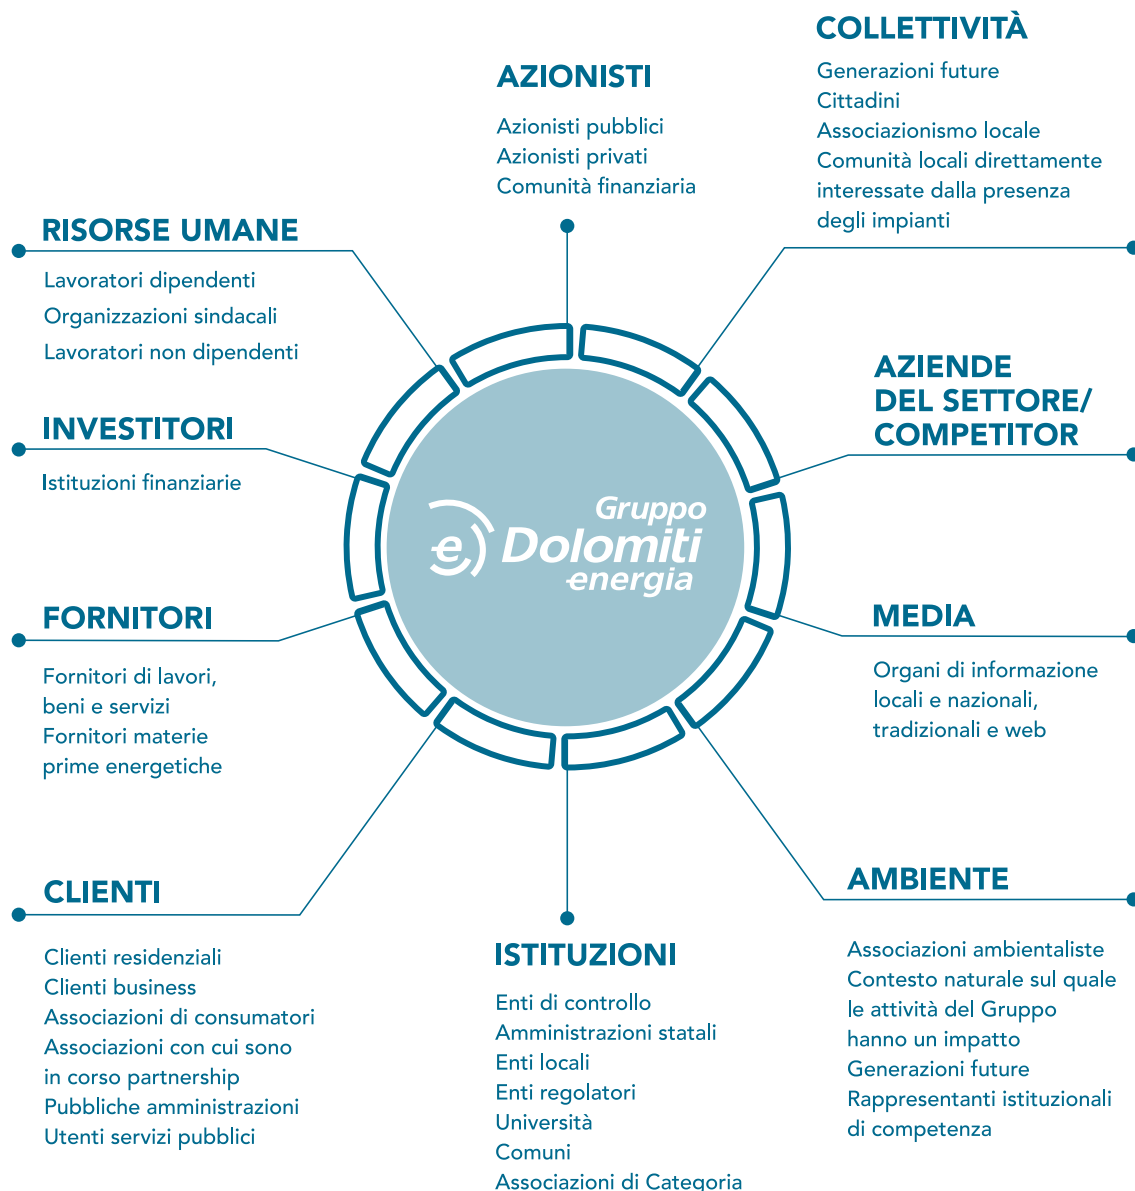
COLLETTIVITÀ
Generazioni future
Cittadini
Associazionismo locale
Comunità locali direttamente interessate dalla presenza degli impianti

AZIONISTI
Azionisti pubblici
Azionisti privati
Comunità finanziaria

RISORSE UMANE
Lavoratori dipendenti
Organizzazioni sindacali
Lavoratori non dipendenti

INVESTITORI
Istituzioni finanziarie

AZIENDE DEL SETTORE/ COMPETITOR

Gruppo Dolomiti energia

FORNITORI
Fornitori di lavori, beni e servizi
Fornitori materie prime energetiche

MEDIA
Organi di informazione locali e nazionali, tradizionali e web

CLIENTI
Clienti residenziali
Clienti business
Associazioni di consumatori
Associazioni con cui sono in corso partnership
Pubbliche amministrazioni
Utenti servizi pubblici

ISTITUZIONI
Enti di controllo
Amministrazioni statali
Enti locali
Enti regolatori
Università
Comuni
Associazioni di Categoria

AMBIENTE
Associazioni ambientaliste
Contesto naturale sul quale le attività del Gruppo hanno un impatto
Generazioni future
Rappresentanti istituzionali di competenza